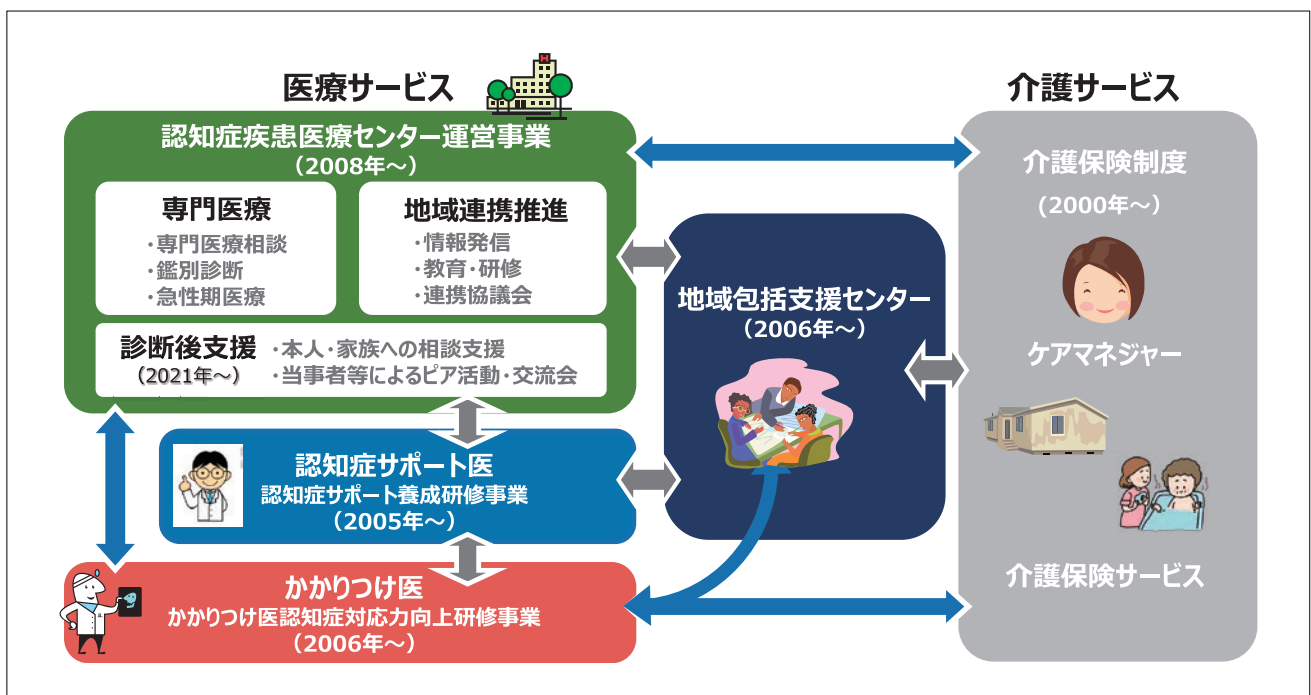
医療サービス

認知症疾患医療センター運営事業
（2008年～）

専門医療
・専門医療相談
・鑑別診断
・急性期医療

地域連携推進
・情報発信
・教育・研修
・連携協議会

診断後支援
（2021年～）
・本人・家族への相談支援
・当事者等によるピア活動・交流会

認知症サポート医
認知症サポート養成研修事業
（2005年～）

かかりつけ医
かかりつけ医認知症対応力向上研修事業
（2006年～）

地域包括支援センター
（2006年～）

介護サービス

介護保険制度
（2000年～）

ケアマネジャー

介護保険サービス